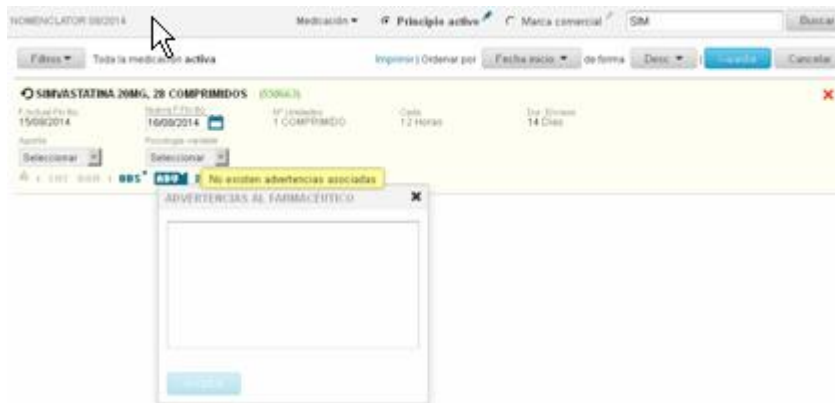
NOMENCLATOR 08/2014

Medicación ▾ Principio activo Marca comercial SIM Buscar

Filtros ▾ Toda la medicación activa

Imprimir | Ordenar por Fecha inicio ▾ de forma Desc ▾ Guardar Cancelar

SIMVASTATINA 20MG, 28 COMPRIMIDOS (550663)

F.Actual Fin Bc 15/08/2014

Nueva F.Fin Bc 16/08/2014

Nº Unidades 1 COMPRIMIDO

Cada 12 Horas

Dur. Envase 14 Días

Apunte Seleccionar

Posología variable Seleccionar

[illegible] BBS ADV

No existen advertencias asociadas

ADVERTENCIAS AL FARMACÉUTICO

Aceptar